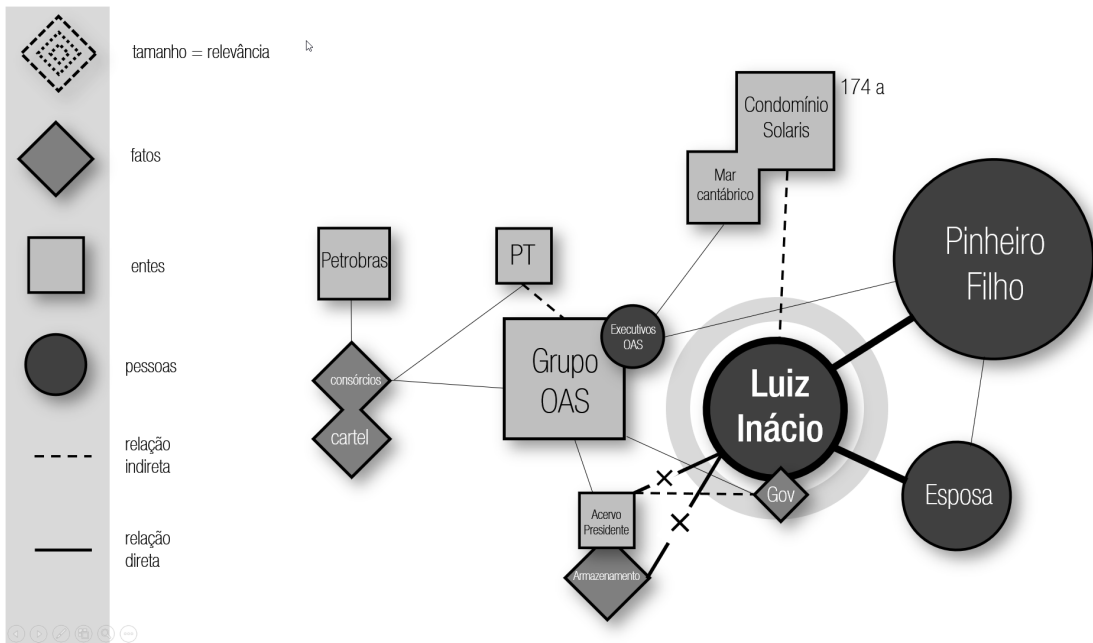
tamanho = relevância

fatos

entes

pessoas

relação indireta

relação direta

174 a

Condomínio Solaris

Mar cantábrico

Petrobras

PT

Pinheiro Filho

Executivos OAS

Grupo OAS

consórcios

cartel

Luiz Inácio

Esposa

Gov

Acervo Presidente

Armazenamento